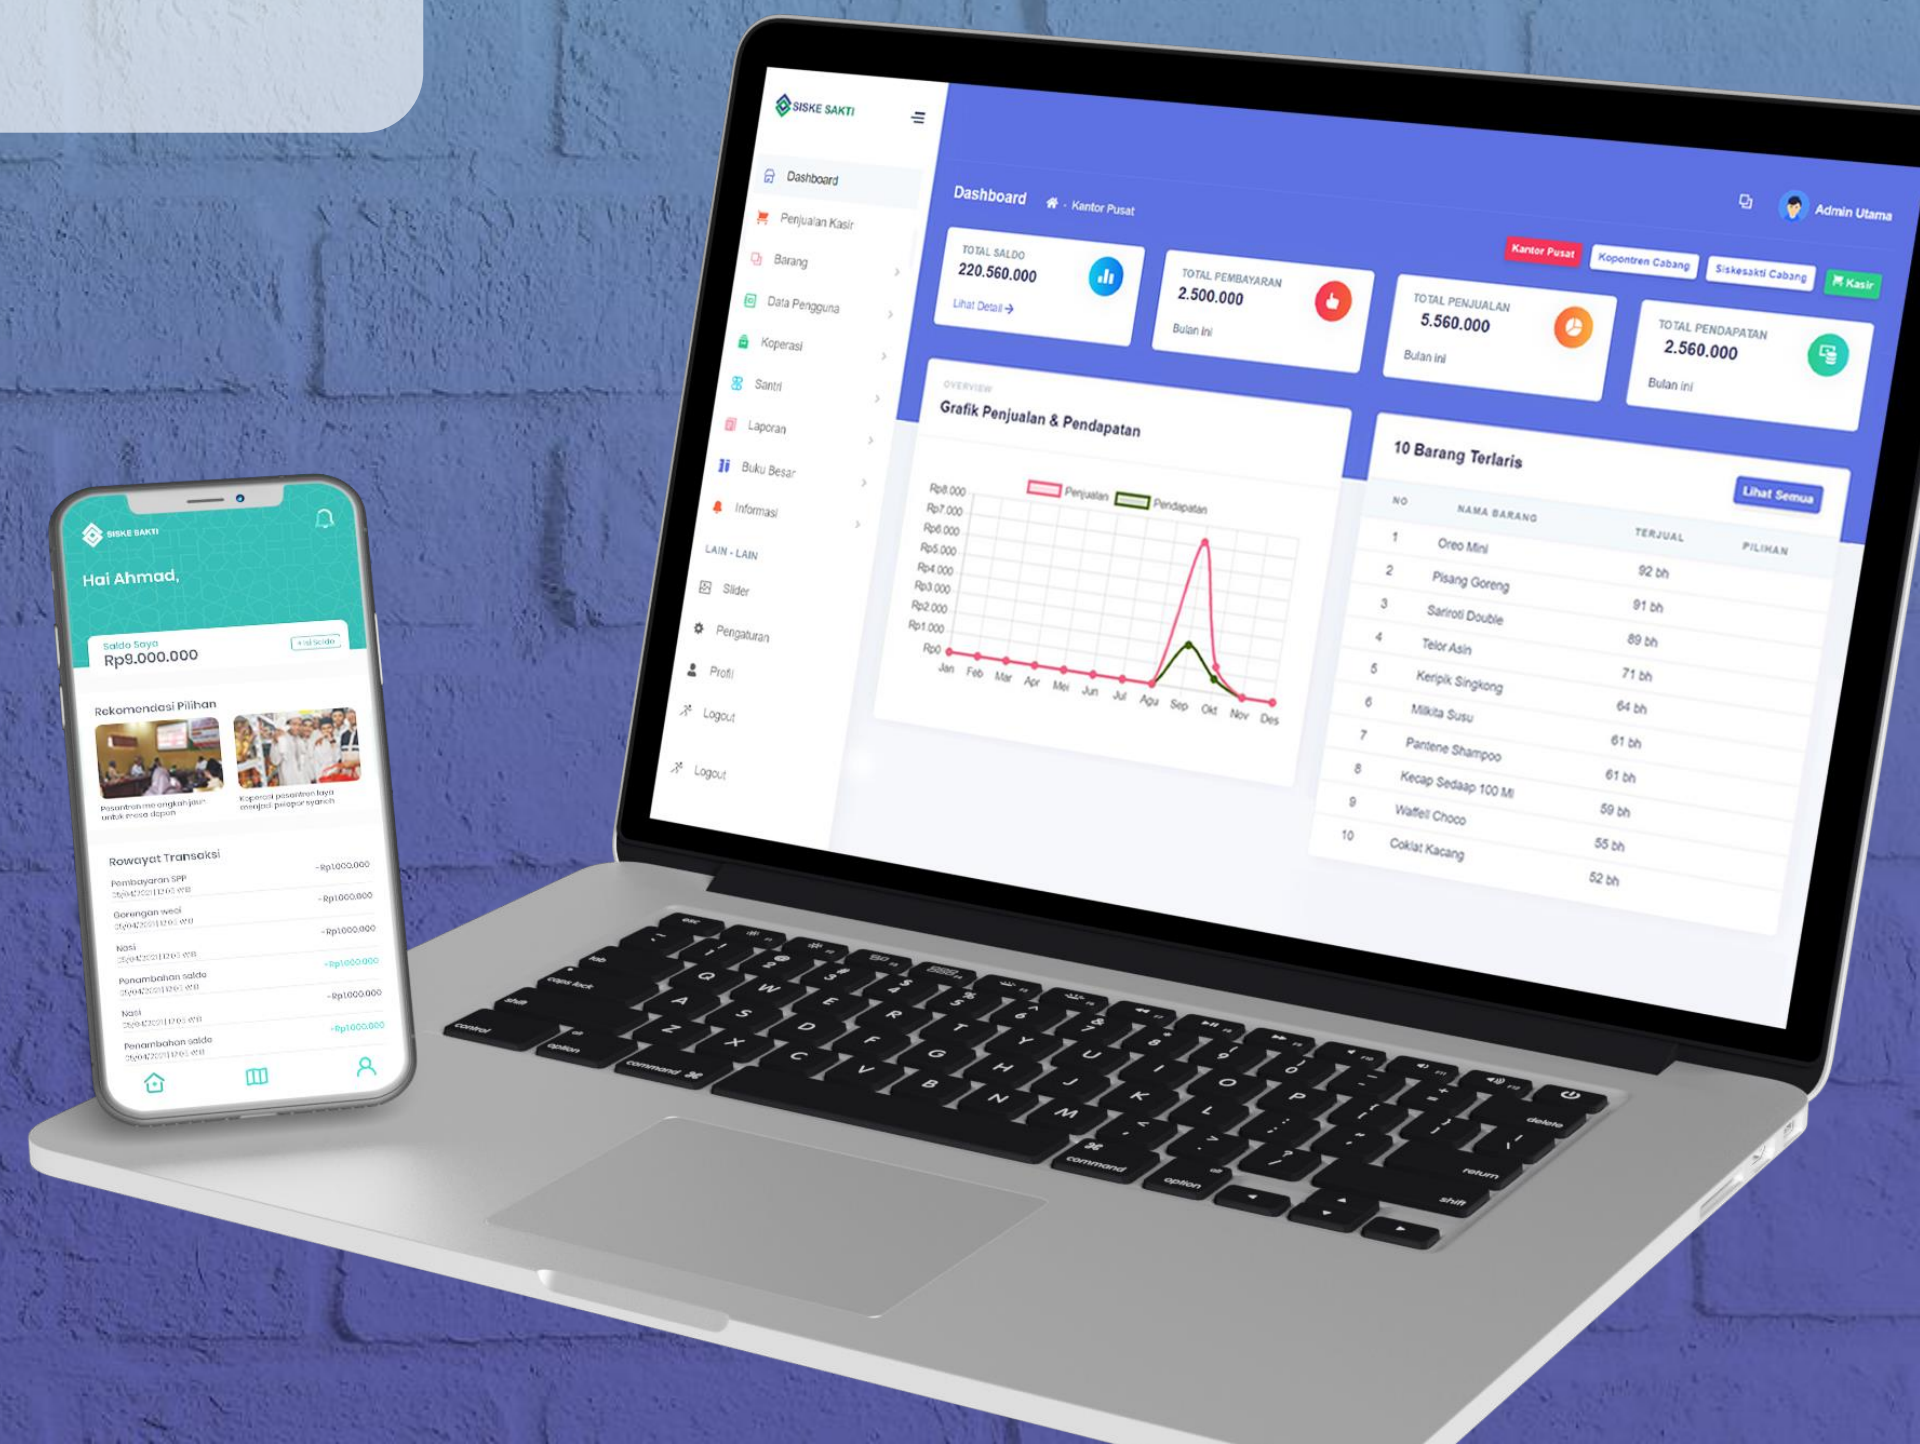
SISKE SAKTI

Dashboard
Penjualan Kasir
Barang
Data Pengguna
Koperasi
Santri
Laporan
Buku Besar
Informasi
LAIN - LAIN
Slider
Pengaturan
Profil
Logout
Logout

Dashboard · Kantor Pusat
Admin Utama

Kantor Pusat
Kopontren Cabang
Siskesakti Cabang
Kasir

TOTAL SALDO
220.560.000
Lihat Detail →

TOTAL PEMBAYARAN
2.500.000
Bulan ini

TOTAL PENJUALAN
5.560.000
Bulan ini

TOTAL PENDAPATAN
2.560.000
Bulan ini

OVERVIEW
Grafik Penjualan & Pendapatan
Penjualan
Pendapatan
Rp8.000
Rp7.000
Rp6.000
Rp5.000
Rp4.000
Rp3.000
Rp2.000
Rp1.000
Rp0
Jan Feb Mar Apr Mei Jun Jul Agu Sep Okt Nov Des

10 Barang Terlaris
Lihat Semua

| NO | NAMA BARANG | TERJUAL | PILIHAN |
|---|---|---|---|
| 1 | Oreo Mini | 92 bh | |
| 2 | Pisang Goreng | 91 bh | |
| 3 | Sariroti Double | 89 bh | |
| 4 | Telor Asin | 71 bh | |
| 5 | Keripik Singkong | 64 bh | |
| 6 | Milkita Susu | 61 bh | |
| 7 | Pantene Shampoo | 61 bh | |
| 8 | Kecap Sedaap 100 Ml | 59 bh | |
| 9 | Waffel Choco | 55 bh | |
| 10 | Coklat Kacang | 52 bh | |

SISKE SAKTI
Hai Ahmad,
Saldo Saya
Rp9.000.000
+ Isi Saldo
Rekomendasi Pilihan
Pesantren me ongkah jalan untuk masa depan
Koperasi pesantren kaya menjadi pelopor syariah
Rowayat Transaksi
Pembayaran SPP -Rp1000.000
Gorengan weal -Rp1000.000
Nasi -Rp1000.000
Penambahan saldo +Rp1000.000
Nasi -Rp1000.000
Penambahan saldo +Rp1000.000